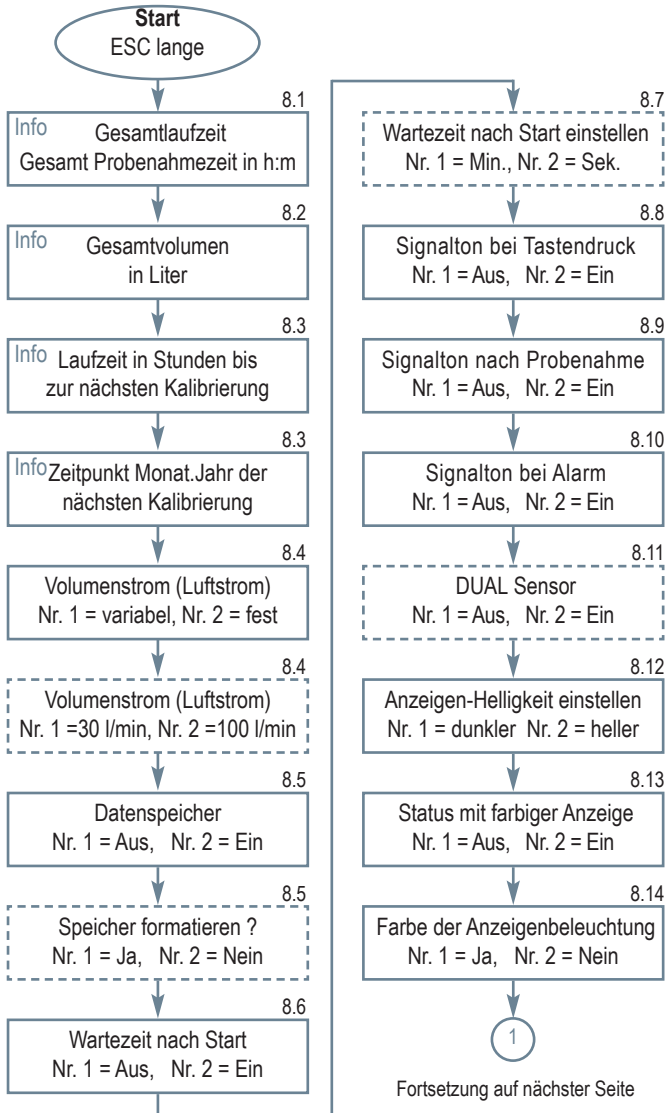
Start
ESC lange

8.1
Info Gesamtlaufzeit
Gesamt Probenahmezeit in h:m

8.2
Info Gesamtvolumen
in Liter

8.3
Info Laufzeit in Stunden bis
zur nächsten Kalibrierung

8.3
Info Zeitpunkt Monat.Jahr der
nächsten Kalibrierung

8.4
Volumenstrom (Luftstrom)
Nr. 1 = variabel, Nr. 2 = fest

8.4
Volumenstrom (Luftstrom)
Nr. 1 =30 l/min, Nr. 2 =100 l/min

8.5
Datenspeicher
Nr. 1 = Aus, Nr. 2 = Ein

8.5
Speicher formatieren ?
Nr. 1 = Ja, Nr. 2 = Nein

8.6
Wartezeit nach Start
Nr. 1 = Aus, Nr. 2 = Ein

8.7
Wartezeit nach Start einstellen
Nr. 1 = Min., Nr. 2 = Sek.

8.8
Signalton bei Tastendruck
Nr. 1 = Aus, Nr. 2 = Ein

8.9
Signalton nach Probenahme
Nr. 1 = Aus, Nr. 2 = Ein

8.10
Signalton bei Alarm
Nr. 1 = Aus, Nr. 2 = Ein

8.11
DUAL Sensor
Nr. 1 = Aus, Nr. 2 = Ein

8.12
Anzeigen-Helligkeit einstellen
Nr. 1 = dunkler Nr. 2 = heller

8.13
Status mit farbiger Anzeige
Nr. 1 = Aus, Nr. 2 = Ein

8.14
Farbe der Anzeigenbeleuchtung
Nr. 1 = Ja, Nr. 2 = Nein

1

Fortsetzung auf nächster Seite